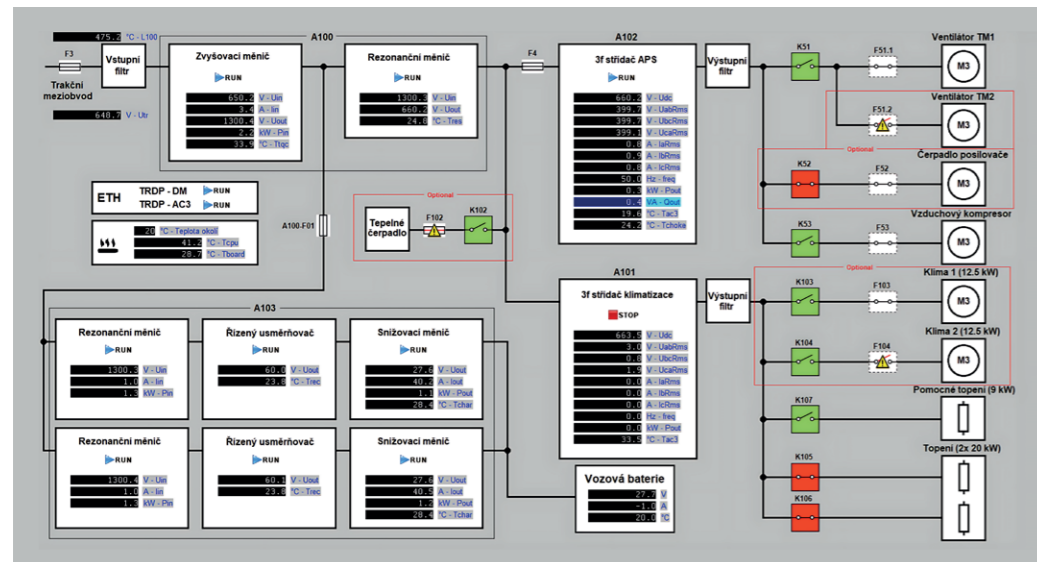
475.2 °C - L100

F3

Vstupní filtr

Trakční meziobvod

648.7 V - Utr

A100

Zvyšovací měnič

RUN

650.3 V - Uin
3.4 A - Iin
1300.4 V - Uout
2.2 kW - Pin
33.9 °C - Tigc

Rezonanční měnič

RUN

1300.3 V - Uin
660.2 V - Uout
24.6 °C - Tres

F4

A102

3f střídač APS

RUN

660.2 V - Udc
399.7 V - UabRms
399.7 V - UbcRms
399.1 V - UcaRms
0.0 A - IaRms
0.9 A - IbRms
0.0 A - IcRms
50.0 Hz - freq
0.3 kW - Pout
0.4 VA - Qout
19.6 °C - Tac3
24.2 °C - Tchoke

Výstupní filtr

K51

F51.1

Ventilátor TM1

M3

Ventilátor TM2

F51.2

M3

Optional

K52

F52

Čerpadlo posilovače

M3

K53

F53

Vzduchový kompresor

M3

ETH

TRDP - DM RUN
TRDP - AC3 RUN

20 °C - Teplota okolí
41.2 °C - Tcpu
28.7 °C - Tboard

A100-F01

Optional

Tepelné čerpadlo

F102

K102

A101

3f střídač klimatizace

STOP

663.5 V - Udc
3.0 V - UabRms
0.8 V - UbcRms
1.9 V - UcaRms
0.0 A - IaRms
0.0 A - IbRms
0.0 A - IcRms
0.0 Hz - freq
0.0 kW - Pout
33.5 °C - Tac3

Výstupní filtr

Optional

K103

F103

Klima 1 (12.5 kW)

M3

K104

F104

Klima 2 (12.5 kW)

M3

K107

Pomocné topení (9 kW)

K105

Topení (2x 20 kW)

K106

A103

Rezonanční měnič

RUN

1300.3 V - Uin
1.0 A - Iin
1.3 kW - Pin

Řízený usměrňovač

RUN

60.0 V - Uout
23.8 °C - Trec

Snižovací měnič

RUN

27.6 V - Uout
40.2 A - Iout
1.1 kW - Pout
28.4 °C - Tchar

Rezonanční měnič

RUN

1300.4 V - Uin
1.0 A - Iin
1.3 kW - Pin

Řízený usměrňovač

RUN

60.1 V - Uout
23.8 °C - Trec

Snižovací měnič

RUN

27.6 V - Uout
40.5 A - Iout
1.1 kW - Pout
28.4 °C - Tchar

Vozová baterie

27.7 V
-1.0 A
20.0 °C